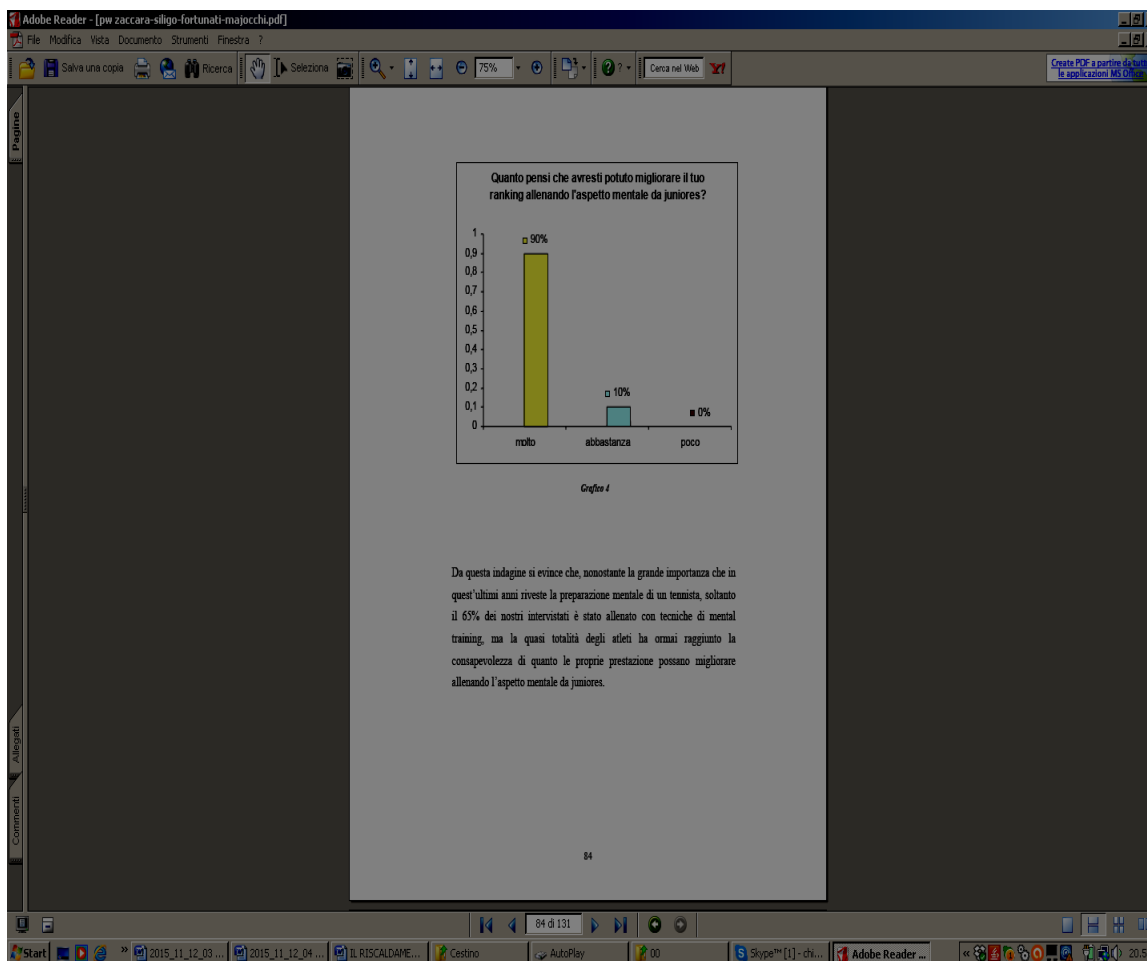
Adobe Reader - [pw zaccara-siligo-fortunati-majocchi.pdf]

File Modifica Vista Documento Strumenti Finestra ?

Salva una copia Ricerca Seleziona 75% Cerca nel Web

Create PDF a partire da tutte le applicazioni MS Office

Pagine

Quanto pensi che avresti potuto migliorare il tuo ranking allenando l'aspetto mentale da juniores?

| | |
|---|---|
| molto | 90% |
| abbastanza | 10% |
| poco | 0% |

1
0,9
0,8
0,7
0,6
0,5
0,4
0,3
0,2
0,1
0

Grafico 4

Da questa indagine si evince che, nonostante la grande importanza che in quest'ultimi anni riveste la preparazione mentale di un tennista, soltanto il 65% dei nostri intervistati è stato allenato con tecniche di mental training, ma la quasi totalità degli atleti ha ormai raggiunto la consapevolezza di quanto le proprie prestazione possano migliorare allenando l'aspetto mentale da juniores.

84

Allegati

Commenti

84 di 131

Start 2015_11_12_03 ... 2015_11_12_04 ... IL RISCALDAME... Cestino AutoPlay 00 Skype™ [1] - chi... Adobe Reader ... 20.5